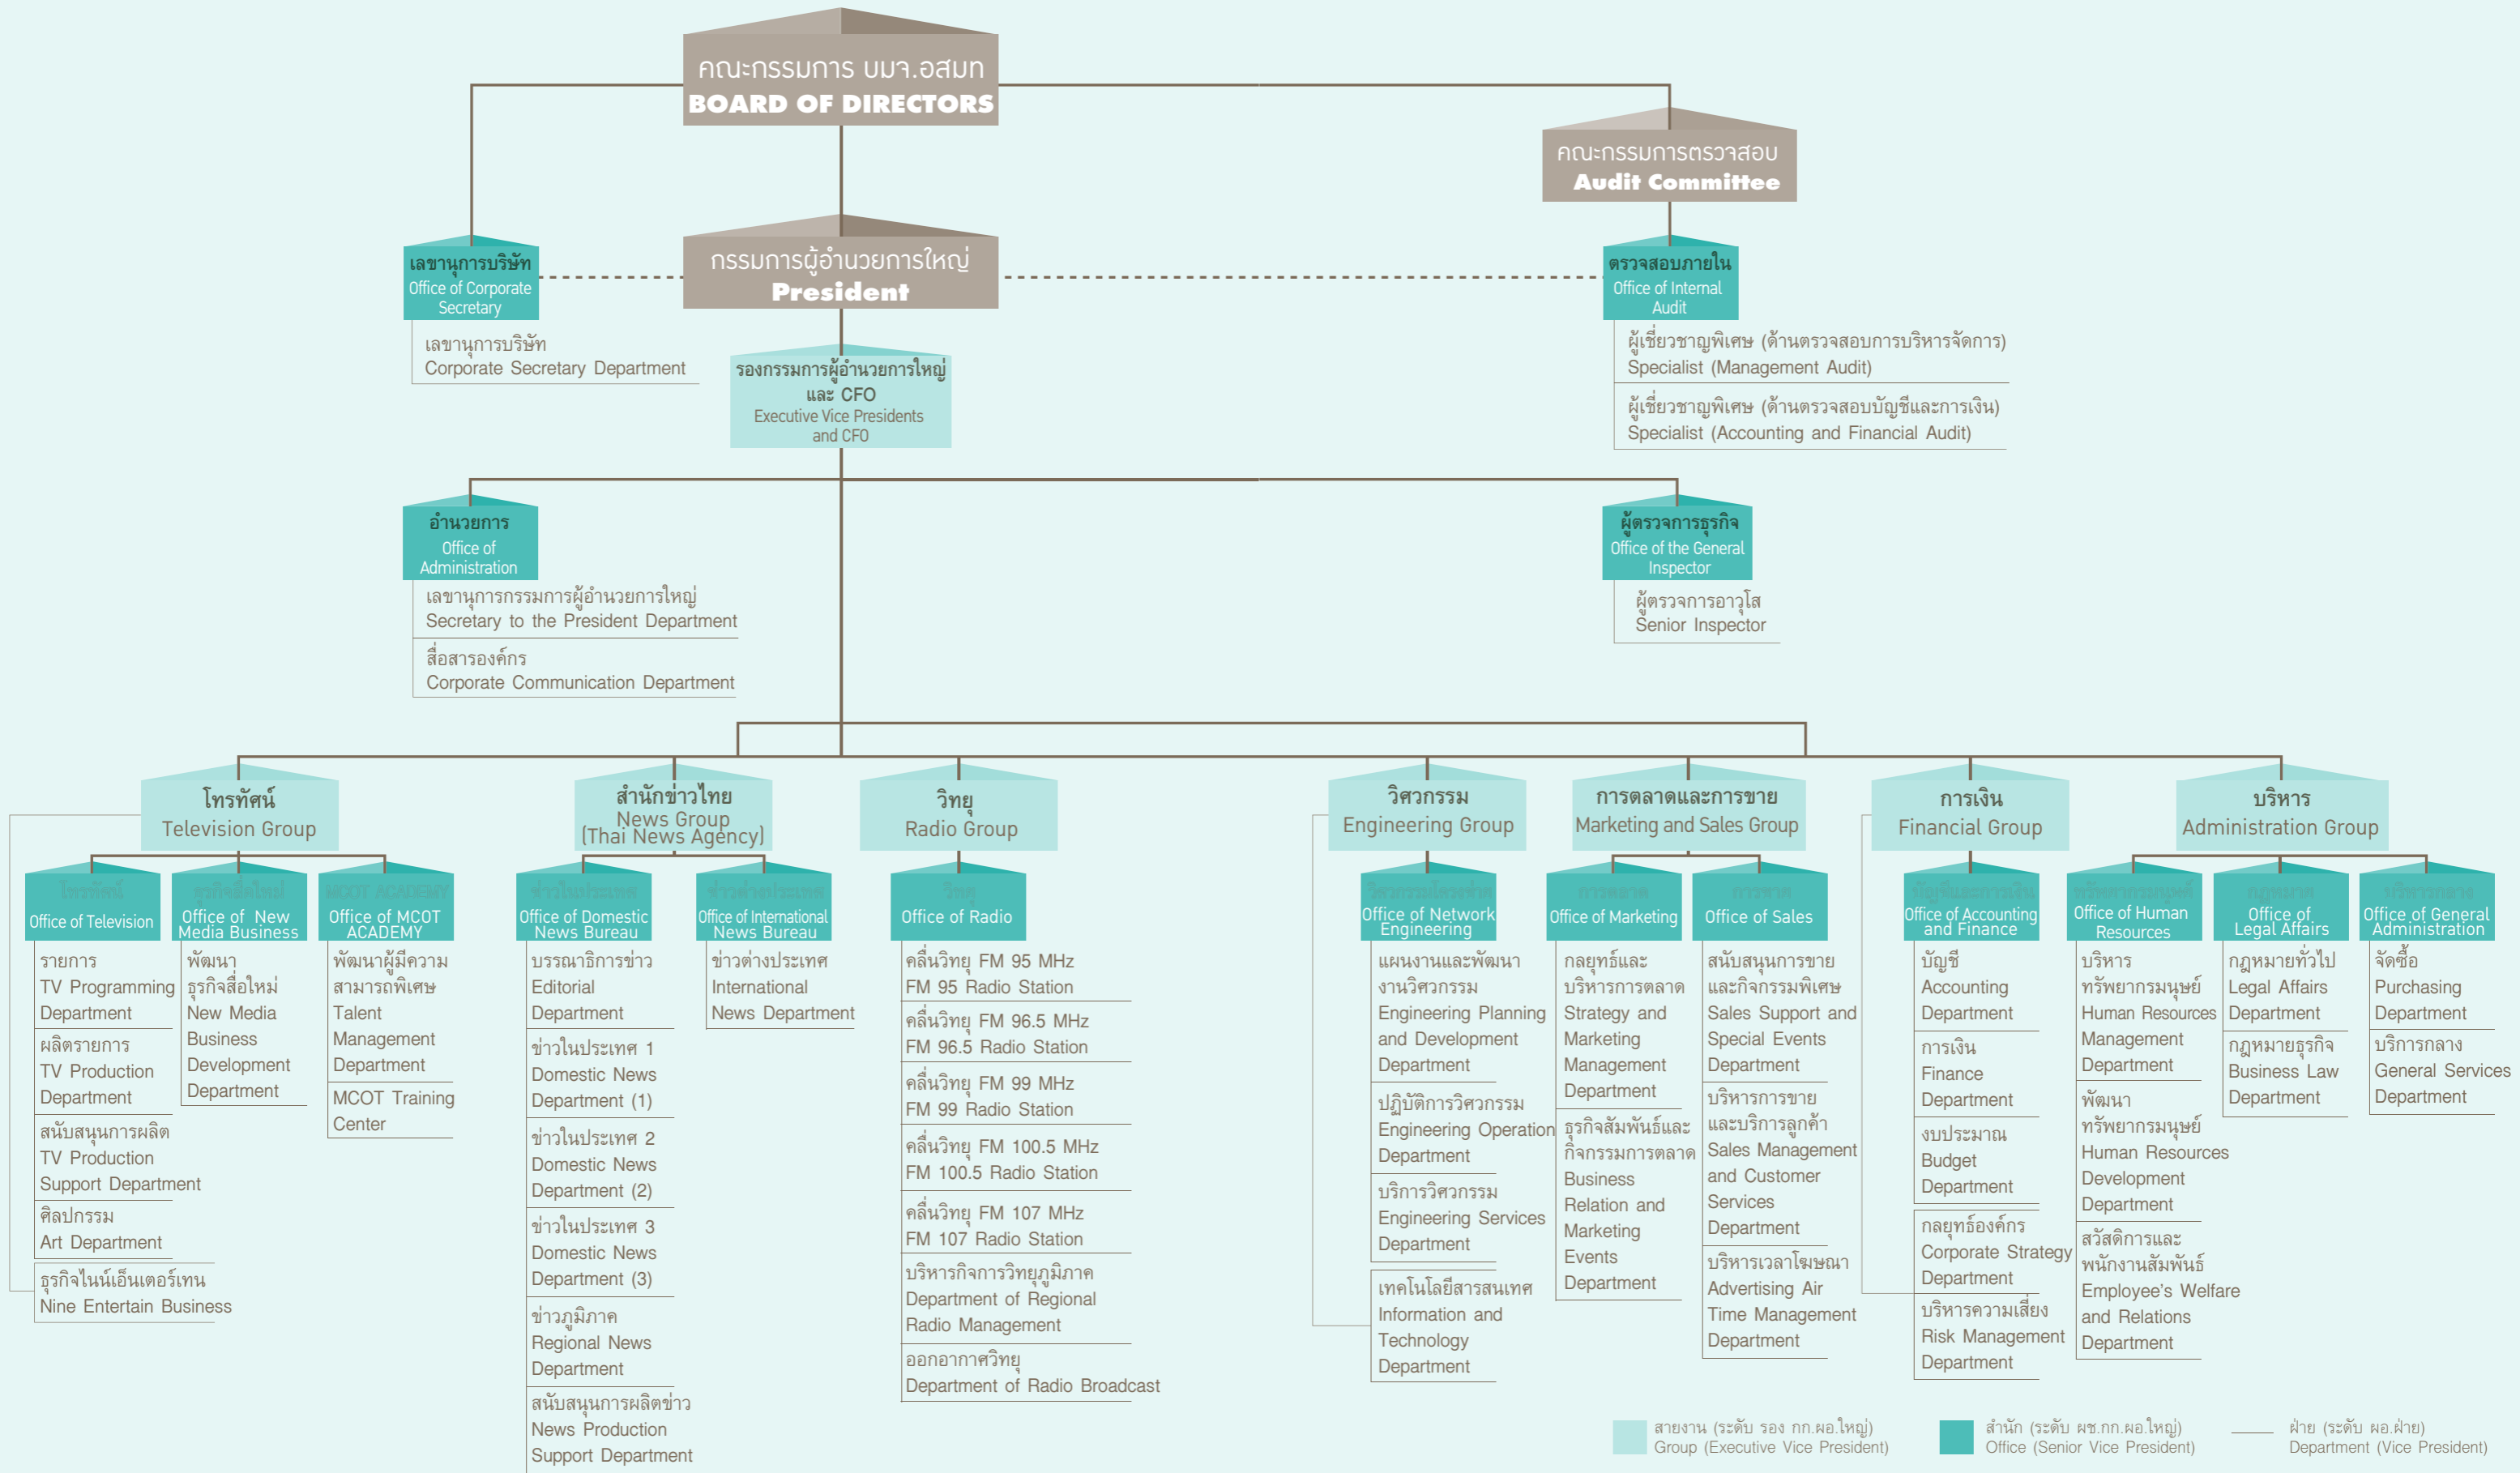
คณะกรรมการ บมจ.อสมท
BOARD OF DIRECTORS

คณะกรรมการตรวจสอบ
Audit Committee

เลขานุการบริษัท
Office of Corporate Secretary

เลขานุการบริษัท
Corporate Secretary Department

กรรมการผู้อำนวยการใหญ่
President

ตรวจสอบภายใน
Office of Internal Audit

ผู้เชี่ยวชาญพิเศษ (ด้านตรวจสอบการบริหารจัดการ)
Specialist (Management Audit)

ผู้เชี่ยวชาญพิเศษ (ด้านตรวจสอบบัญชีและการเงิน)
Specialist (Accounting and Financial Audit)

รองกรรมการผู้อำนวยการใหญ่ และ CFO
Executive Vice Presidents and CFO

อำนวยการ
Office of Administration

เลขานุการกรรมการผู้อำนวยการใหญ่
Secretary to the President Department

สื่อสารองค์กร
Corporate Communication Department

ผู้ตรวจการธุรกิจ
Office of the General Inspector

ผู้ตรวจการอาวุโส
Senior Inspector

โทรทัศน์
Television Group

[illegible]
Office of Television

รายการ
TV Programming Department

ผลิตรายการ
TV Production Department

สนับสนุนการผลิต
TV Production Support Department

ศิลปกรรม
Art Department

ธุรกิจไนน์เอ็นเตอร์เทน
Nine Entertain Business

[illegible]
Office of New Media Business

พัฒนาธุรกิจสื่อใหม่
New Media Business Development Department

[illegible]
Office of MCOT ACADEMY

พัฒนาผู้มีความสามารถพิเศษ
Talent Management Department

MCOT Training Center

สำนักข่าวไทย
News Group (Thai News Agency)

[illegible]
Office of Domestic News Bureau

บรรณาธิการข่าว
Editorial Department

ข่าวในประเทศ 1
Domestic News Department (1)

ข่าวในประเทศ 2
Domestic News Department (2)

ข่าวในประเทศ 3
Domestic News Department (3)

ข่าวภูมิภาค
Regional News Department

สนับสนุนการผลิตข่าว
News Production Support Department

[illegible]
Office of International News Bureau

ข่าวต่างประเทศ
International News Department

วิทยุ
Radio Group

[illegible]
Office of Radio

คลื่นวิทยุ FM 95 MHz
FM 95 Radio Station

คลื่นวิทยุ FM 96.5 MHz
FM 96.5 Radio Station

คลื่นวิทยุ FM 99 MHz
FM 99 Radio Station

คลื่นวิทยุ FM 100.5 MHz
FM 100.5 Radio Station

คลื่นวิทยุ FM 107 MHz
FM 107 Radio Station

บริหารกิจการวิทยุภูมิภาค
Department of Regional Radio Management

ออกอากาศวิทยุ
Department of Radio Broadcast

วิศวกรรม
Engineering Group

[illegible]
Office of Network Engineering

แผนงานและพัฒนางานวิศวกรรม
Engineering Planning and Development Department

ปฏิบัติการวิศวกรรม
Engineering Operation Department

บริการวิศวกรรม
Engineering Services Department

เทคโนโลยีสารสนเทศ
Information and Technology Department

การตลาดและการขาย
Marketing and Sales Group

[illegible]
Office of Marketing

กลยุทธ์และบริหารการตลาด
Strategy and Marketing Management Department

ธุรกิจสัมพันธ์และกิจกรรมการตลาด
Business Relation and Marketing Events Department

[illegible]
Office of Sales

สนับสนุนการขายและกิจกรรมพิเศษ
Sales Support and Special Events Department

บริหารการขายและบริการลูกค้า
Sales Management and Customer Services Department

บริหารเวลาโฆษณา
Advertising Air Time Management Department

การเงิน
Financial Group

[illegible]
Office of Accounting and Finance

บัญชี
Accounting Department

การเงิน
Finance Department

งบประมาณ
Budget Department

กลยุทธ์องค์กร
Corporate Strategy Department

บริหารความเสี่ยง
Risk Management Department

บริหาร
Administration Group

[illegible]
Office of Human Resources

บริหารทรัพยากรมนุษย์
Human Resources Management Department

พัฒนาทรัพยากรมนุษย์
Human Resources Development Department

สวัสดิการและพนักงานสัมพันธ์
Employee's Welfare and Relations Department

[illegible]
Office of Legal Affairs

กฎหมายทั่วไป
Legal Affairs Department

กฎหมายธุรกิจ
Business Law Department

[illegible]
Office of General Administration

จัดซื้อ
Purchasing Department

บริการกลาง
General Services Department

สายงาน (ระดับ รอง กก.ผอ.ใหญ่)
Group (Executive Vice President)

สำนัก (ระดับ ผช.กก.ผอ.ใหญ่)
Office (Senior Vice President)

ฝ่าย (ระดับ ผอ.ฝ่าย)
Department (Vice President)